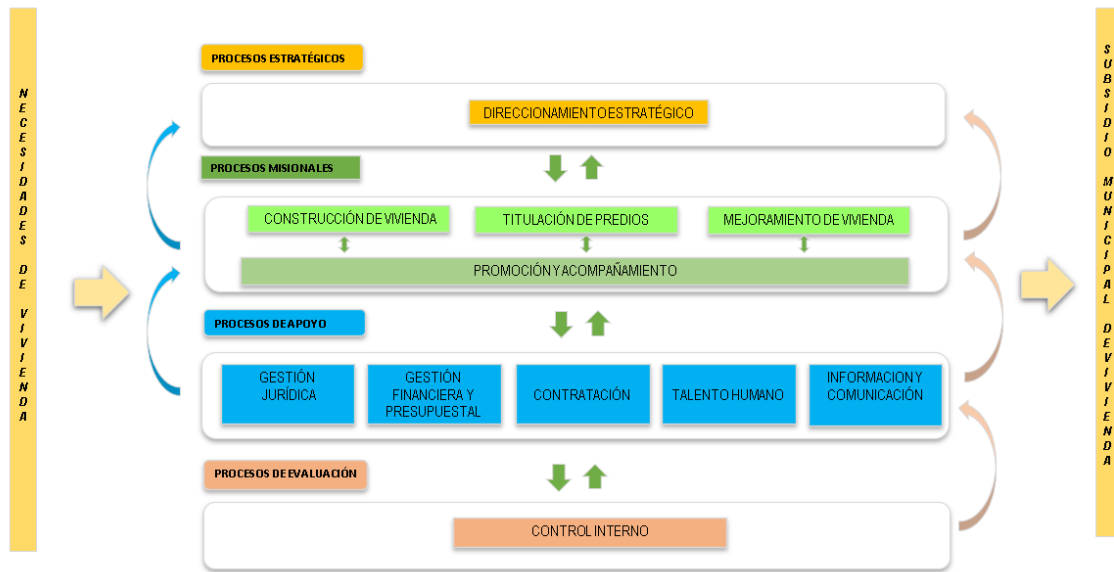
NECESIDADES DE VIVIENDA

PROCESOS ESTRATÉGICOS

DIRECCIONAMIENTO ESTRATÉGICO

PROCESOS MISIONALES

CONSTRUCCIÓN DE VIVIENDA

TITULACIÓN DE PREDIOS

MEJORAMIENTO DE VIVIENDA

PROMOCIÓN Y ACOMPAÑAMIENTO

PROCESOS DE APOYO

GESTIÓN JURÍDICA

GESTIÓN FINANCIERA Y PRESUPUESTAL

CONTRATACIÓN

TALENTO HUMANO

INFORMACION Y COMUNICACIÓN

PROCESOS DE EVALUACIÓN

CONTROL INTERNO

SUBSIDIO MUNICIPAL DE VIVIENDA